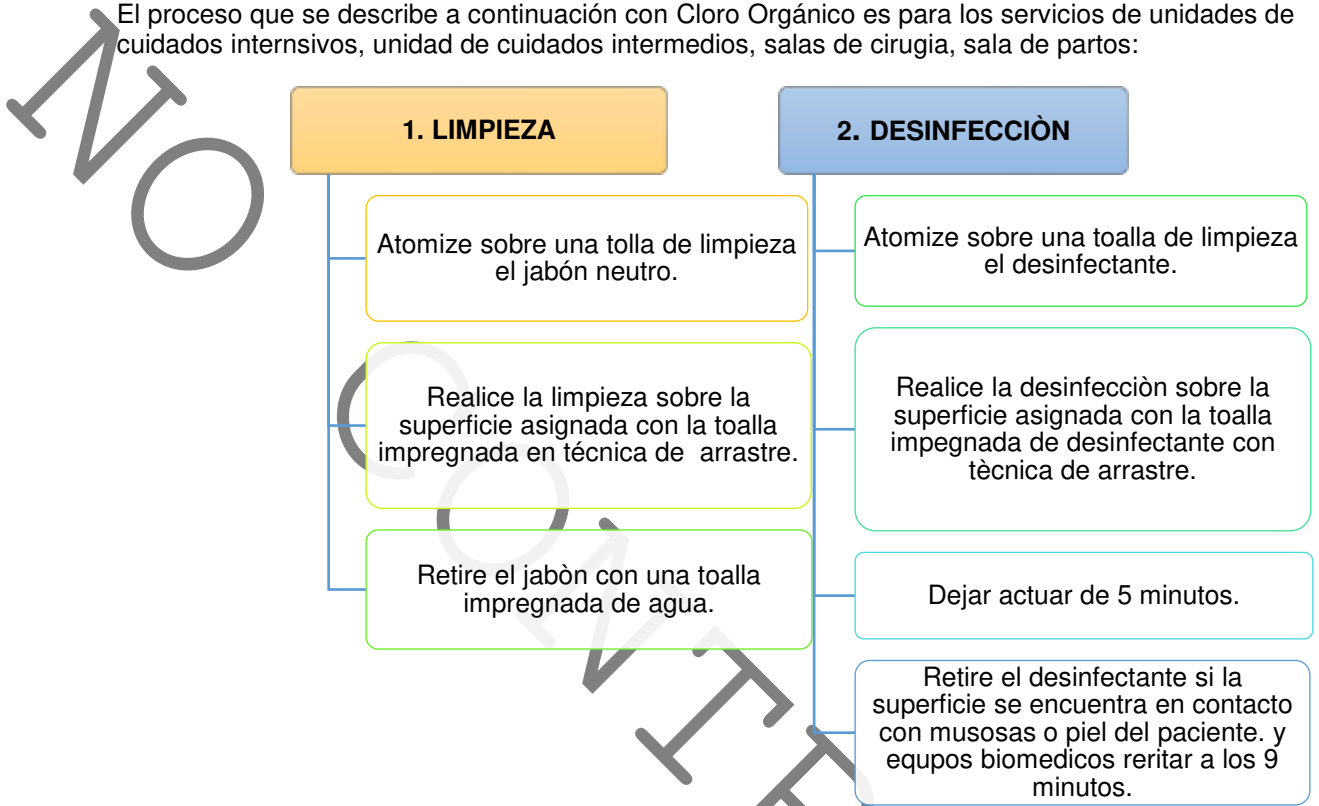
El proceso que se describe a continuación con Cloro Orgánico es para los servicios de unidades de cuidados internsivos, unidad de cuidados intermedios, salas de cirugia, sala de partos:

1. LIMPIEZA

Atomize sobre una tolla de limpieza el jabón neutro.

Realice la limpieza sobre la superficie asignada con la toalla impregnada en técnica de arrastre.

Retire el jabòn con una toalla impregnada de agua.

2. DESINFECCIÒN

Atomize sobre una toalla de limpieza el desinfectante.

Realice la desinfecciòn sobre la superficie asignada con la toalla impegnada de desinfectante con tècnica de arrastre.

Dejar actuar de 5 minutos.

Retire el desinfectante si la superficie se encuentra en contacto con musosas o piel del paciente. y equpos biomedicos reritar a los 9 minutos.

NO CONT